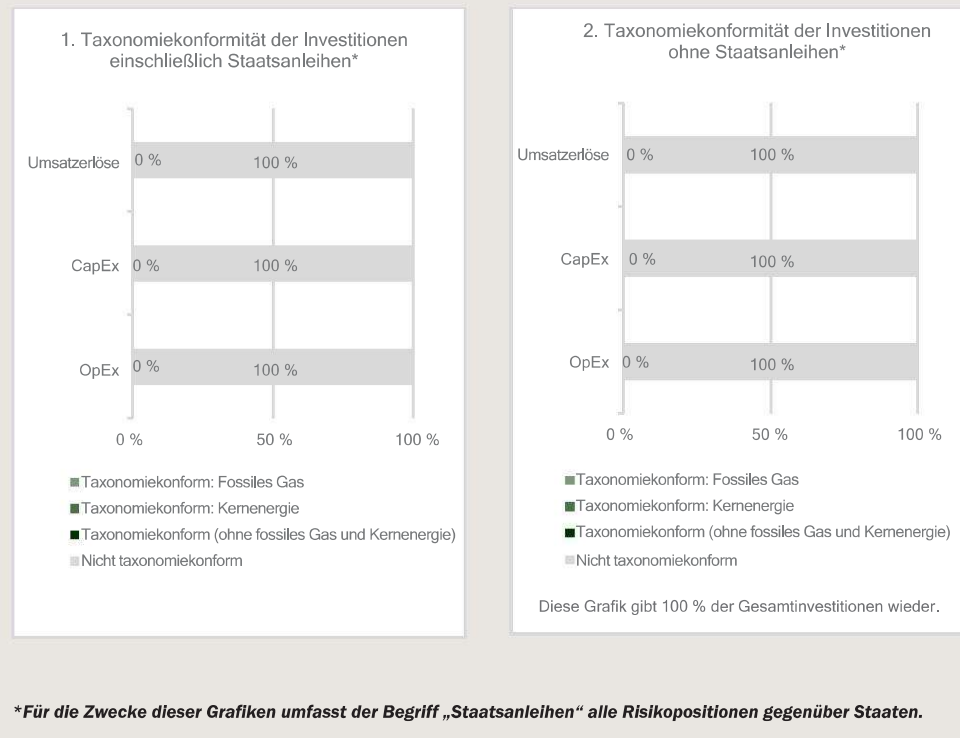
1. Taxonomiekonformität der Investitionen einschließlich Staatsanleihen*

Umsatzerlöse 0 % 100 %

CapEx 0 % 100 %

OpEx 0 % 100 %

0 % 50 % 100 %

Taxonomiekonform: Fossiles Gas
Taxonomiekonform: Kernenergie
Taxonomiekonform (ohne fossiles Gas und Kernenergie)
Nicht taxonomiekonform

2. Taxonomiekonformität der Investitionen ohne Staatsanleihen*

Umsatzerlöse 0 % 100 %

CapEx 0 % 100 %

OpEx 0 % 100 %

0 % 50 % 100 %

Taxonomiekonform: Fossiles Gas
Taxonomiekonform: Kernenergie
Taxonomiekonform (ohne fossiles Gas und Kernenergie)
Nicht taxonomiekonform

Diese Grafik gibt 100 % der Gesamtinvestitionen wieder.

*Für die Zwecke dieser Grafiken umfasst der Begriff „Staatsanleihen“ alle Risikopositionen gegenüber Staaten.